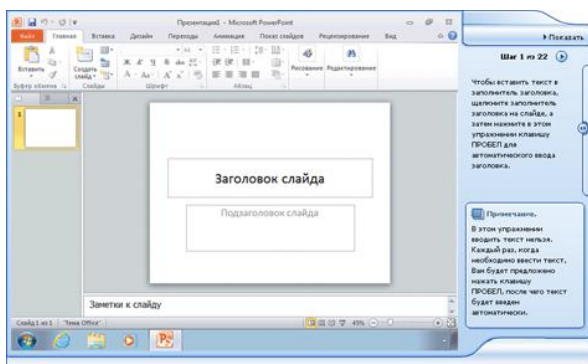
Презентация1 - Microsoft PowerPoint

Файл Главная Вставка Дизайн Переходы Анимация Показ слайдов Рецензирование Вид

Вставить Создать слайд Рисование Редактирование

Буфер обмена Слайды Шрифт Абзац

1

Заголовок слайда

Подзаголовок слайда

Заметки к слайду

Слайд 1 из 1 "Тема Office" 45%

▸Показать

Шаг 1 из 22

Чтобы вставить текст в заполнитель заголовка, щелкните заполнитель заголовка на слайде, а затем нажмите в этом упражнении клавишу ПРОБЕЛ для автоматического ввода заголовка.

Примечание.

В этом упражнении вводить текст нельзя. Каждый раз, когда необходимо ввести текст, Вам будет предложено нажать клавишу ПРОБЕЛ, после чего текст будет введен автоматически.